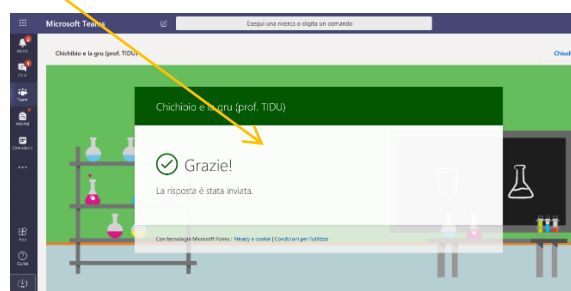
Microsoft Teams

Esegui una ricerca o digita un comando

Attività

Chat

Team

Attività

Calendario

...

App

Guida

Chichibio e la gru (prof. TIDU)

Chiudi

Chichibio e la gru (prof. TIDU)

Grazie!

La risposta è stata inviata.

Con tecnologia Microsoft Forms | Privacy e cookie | Condizioni per l'utilizzo